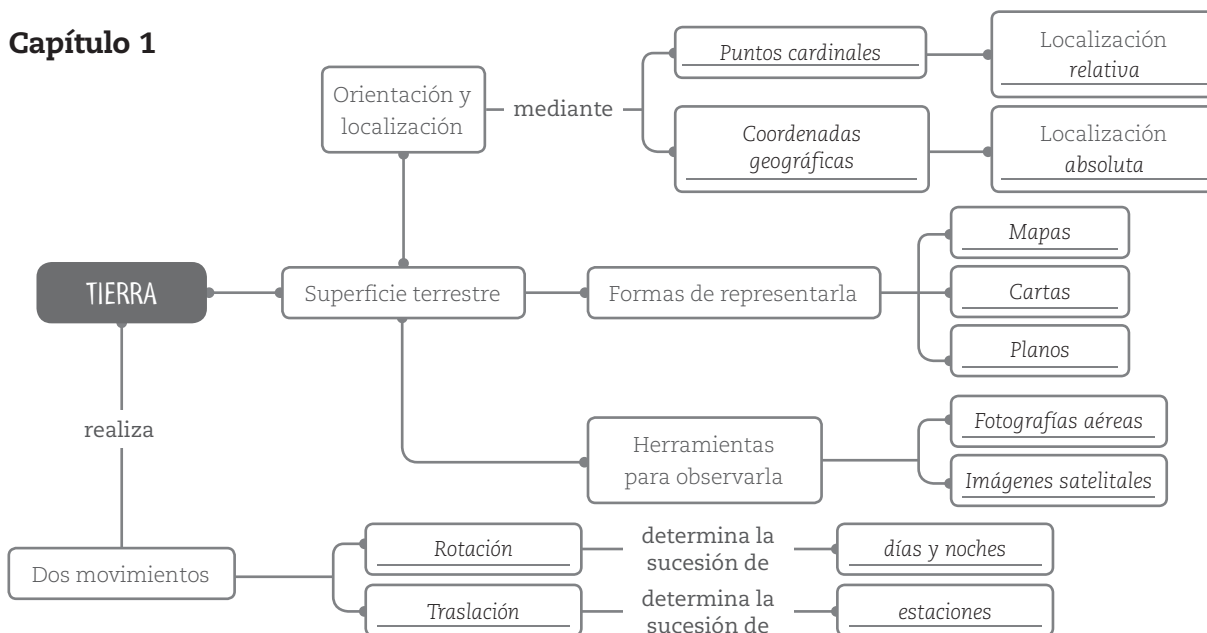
Capítulo 1

TIERRA

Orientación y localización

mediante

Puntos cardinales

Localización relativa

Coordenadas geográficas

Localización absoluta

Superficie terrestre

Formas de representarla

Mapas

Cartas

Planos

Herramientas para observarla

Fotografías aéreas

Imágenes satelitales

realiza

Dos movimientos

Rotación

determina la sucesión de

días y noches

Traslación

determina la sucesión de

estaciones